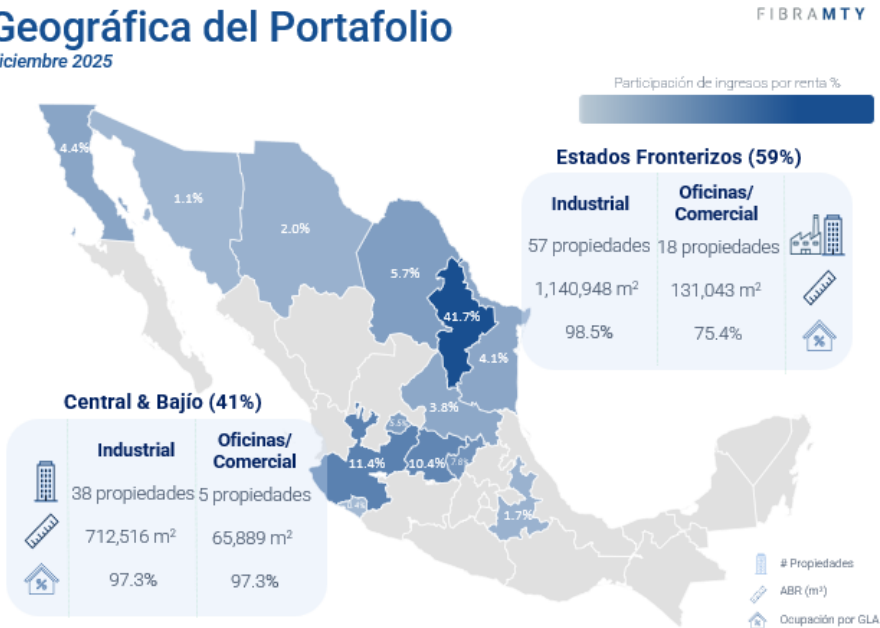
Geográfica del Portafolio
iciembre 2025

FIBRAMTY

Participación de ingresos por renta %

4.4%
1.1%
2.0%
5.7%
41.7%
4.1%
3.8%
0.5%
11.4%
10.4%
7.6%
0.4%
1.7%

Estados Fronterizos (59%)

| Industrial | Oficinas/ Comercial |
|---|---|
| 57 propiedades | 18 propiedades |
| 1,140,948 m$^2$ | 131,043 m$^2$ |
| 98.5% | 75.4% |

Central & Bajío (41%)

| Industrial | Oficinas/ Comercial |
|---|---|
| 38 propiedades | 5 propiedades |
| 712,516 m$^2$ | 65,889 m$^2$ |
| 97.3% | 97.3% |

# Propiedades
ABR (m$^2$)
Ocupación por GLA